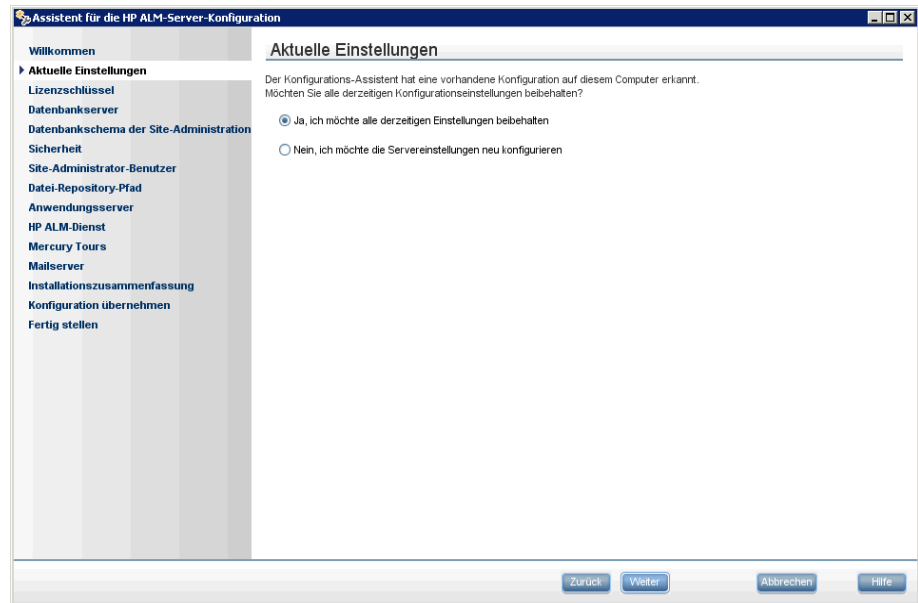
Assistent für die HP ALM-Server-Konfiguration

Willkommen
Aktuelle Einstellungen
Lizenzschlüssel
Datenbankserver
Datenbankschema der Site-Administration
Sicherheit
Site-Administrator-Benutzer
Datei-Repository-Pfad
Anwendungsserver
HP ALM-Dienst
Mercury Tours
Mailserver
Installationszusammenfassung
Konfiguration übernehmen
Fertig stellen

Aktuelle Einstellungen

Der Konfigurations-Assistent hat eine vorhandene Konfiguration auf diesem Computer erkannt. Möchten Sie alle derzeitigen Konfigurationseinstellungen beibehalten?

Ja, ich möchte alle derzeitigen Einstellungen beibehalten

Nein, ich möchte die Servereinstellungen neu konfigurieren

Zurück
Weiter
Abbrechen
Hilfe